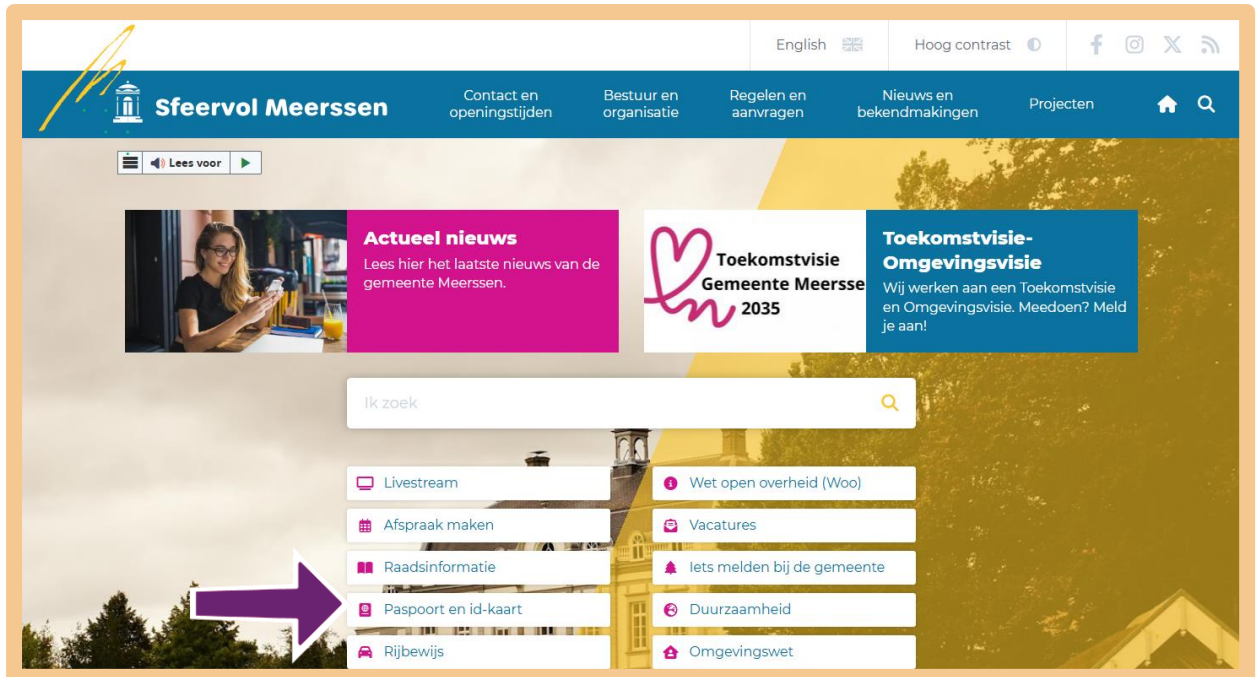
English

Hoog contrast

Sfeervol Meerssen

Contact en openingstijden

Bestuur en organisatie

Regelen en aanvragen

Nieuws en bekendmakingen

Projecten

Lees voor

Actueel nieuws
Lees hier het laatste nieuws van de gemeente Meerssen.

Toekomstvisie Gemeente Meerssen 2035

Toekomstvisie-Omgevingsvisie
Wij werken aan een Toekomstvisie en Omgevingsvisie. Meedoen? Meld je aan!

Ik zoek

Livestream

Wet open overheid (Woo)

Afspraak maken

Vacatures

Raadsinformatie

Iets melden bij de gemeente

Paspoort en id-kaart

Duurzaamheid

Rijbewijs

Omgevingswet